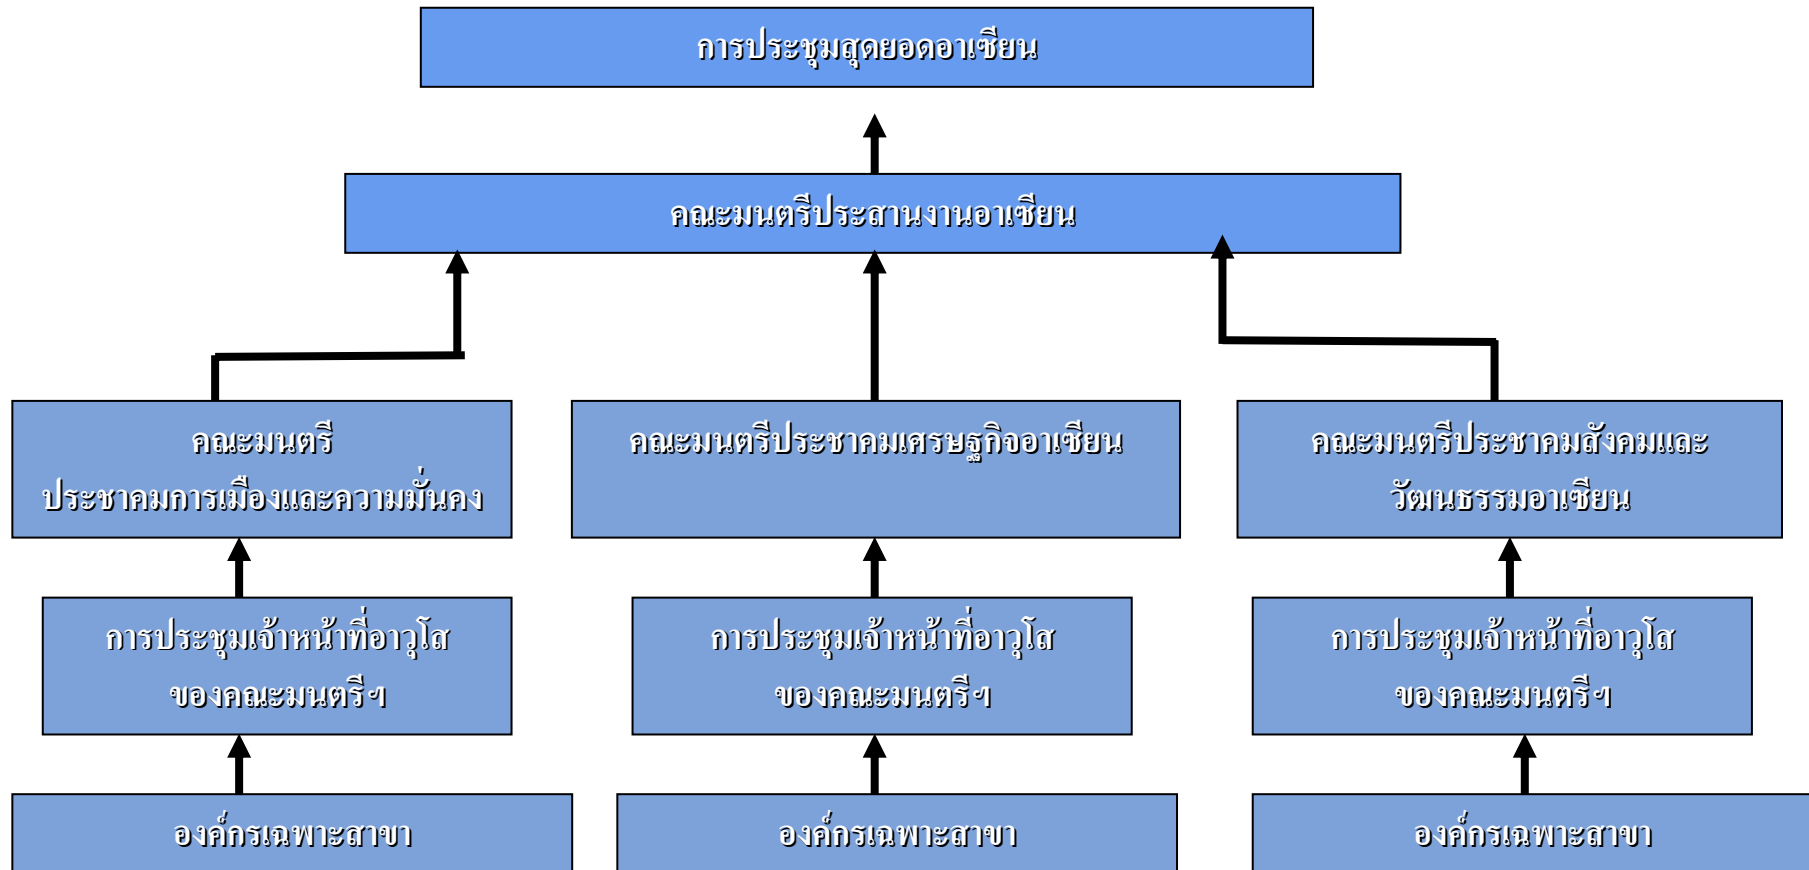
การประชุมสุดยอดอาเซียน

คณะมนตรีประสานงานอาเซียน

คณะมนตรี
ประชาคมการเมืองและความมั่นคง

คณะมนตรีประชาคมเศรษฐกิจอาเซียน

คณะมนตรีประชาคมสังคมและวัฒนธรรมอาเซียน

การประชุมเจ้าหน้าที่อาวุโส
ของคณะมนตรีฯ

การประชุมเจ้าหน้าที่อาวุโส
ของคณะมนตรีฯ

การประชุมเจ้าหน้าที่อาวุโส
ของคณะมนตรีฯ

องค์กรเฉพาะสาขา

องค์กรเฉพาะสาขา

องค์กรเฉพาะสาขา